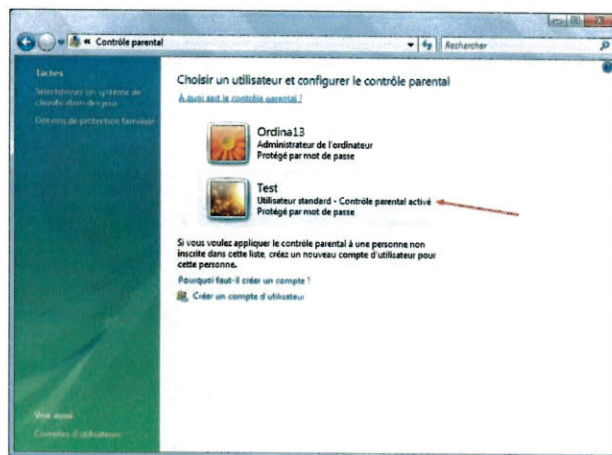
« Contrôle parental

Rechercher

Tâches

Sélectionner un système de classification des jeux

Options de protection familiale

Choisir un utilisateur et configurer le contrôle parental

À quoi sert le contrôle parental ?

Ordina13
Administrateur de l'ordinateur
Protégé par mot de passe

Test
Utilisateur standard - Contrôle parental activé
Protégé par mot de passe

Si vous voulez appliquer le contrôle parental à une personne non inscrite dans cette liste, créez un nouveau compte d'utilisateur pour cette personne.

Pourquoi faut-il créer un compte ?

Créer un compte d'utilisateur

Voir aussi

Comptes d'utilisateurs